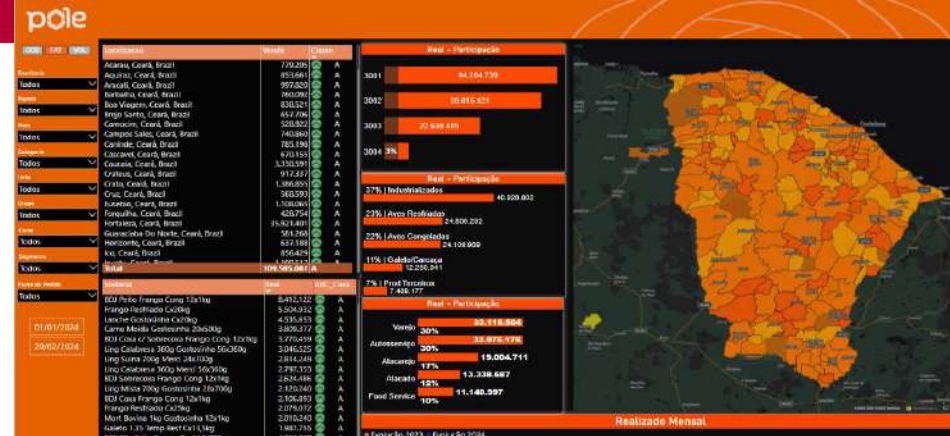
pole

Todos
Todos
Todos
Todos
Todos
Todos
Todos
Todos
Todos

01/01/2024
29/02/2024

| Localidade | Venda | Classe |
|---|---|---|
| Acaraú, Ceará, Brazil | 770.205 | A |
| Aquiraz, Ceará, Brazil | 853.661 | A |
| Aracati, Ceará, Brazil | 957.820 | A |
| Barbalha, Ceará, Brazil | 760.092 | A |
| Boa Viagem, Ceará, Brazil | 830.521 | A |
| Brejo Santo, Ceará, Brazil | 657.706 | A |
| Camocim, Ceará, Brazil | 520.822 | A |
| Campos Sales, Ceará, Brazil | 740.860 | A |
| Canindé, Ceará, Brazil | 785.198 | A |
| Cascavel, Ceará, Brazil | 670.153 | A |
| Caucaia, Ceará, Brazil | 3.350.597 | A |
| Crateús, Ceará, Brazil | 917.337 | A |
| Crato, Ceará, Brazil | 1.366.855 | A |
| Cruz, Ceará, Brazil | 560.593 | A |
| Eusébio, Ceará, Brazil | 1.108.063 | A |
| Forquilha, Ceará, Brazil | 428.754 | A |
| Fortaleza, Ceará, Brazil | 35.821.401 | A |
| Guaraciaba Do Norte, Ceará, Brazil | 581.268 | A |
| Horizonte, Ceará, Brazil | 637.188 | A |
| Icó, Ceará, Brazil | 856.429 | A |
| Total | 109.585.081 | A |

| Material | Real | ABC_Class |
|---|---|---|
| BDJ Peito Frango Cong 12x1kg | 8.412.122 | A |
| Frango Resfriado Cx20kg | 5.504.932 | A |
| Linguiça Gostosinha Cx20kg | 4.535.853 | A |
| Carne Moída Gostosinha 20x500g | 3.809.377 | A |
| BDJ Coxa c/ Sobrecoxa Frango Cong. 12x1kg | 3.770.499 | A |
| Linq Calabresa 360g Gostosinha 50x360g | 3.046.525 | A |
| Linq Suína 700g Mem 24x700g | 2.814.249 | A |
| Linq Calabresa 360g Mem 50x360g | 2.797.355 | A |
| BDJ Sobrecoxa Frango Cong 12x1kg | 2.624.486 | A |
| Linq Mista 700g Gostosinha 24x700g | 2.370.740 | A |
| BDJ Coxa Frango Cong 12x1kg | 2.106.893 | A |
| Frango Resfriado Cx25kg | 2.079.072 | A |
| Mort Bovina 1kg Gostosinha 12x1kg | 2.010.240 | A |
| Galeto 1.35 Temp Resf Cx13,5kg | 1.987.755 | A |

Real - Participação
3001 44.284.739
3002 35.015.421
3003 22.838.445
3004 3%

Real - Participação
37% | Industrializados 40.928.802
23% | Aves Resfriadas 24.800.292
22% | Aves Congeladas 24.108.909
11% | Galeto/Carcaça 12.256.841
7% | Prod Terceiros 7.488.177

Real - Participação
Varejo 33.115.504 30%
Autosserviço 32.976.176 30%
Atacarejo 19.004.711 17%
Atacado 13.338.687 12%
Food Service 11.140.597 10%

Realizado Mensal
Evolução 2023 Evolução 2024